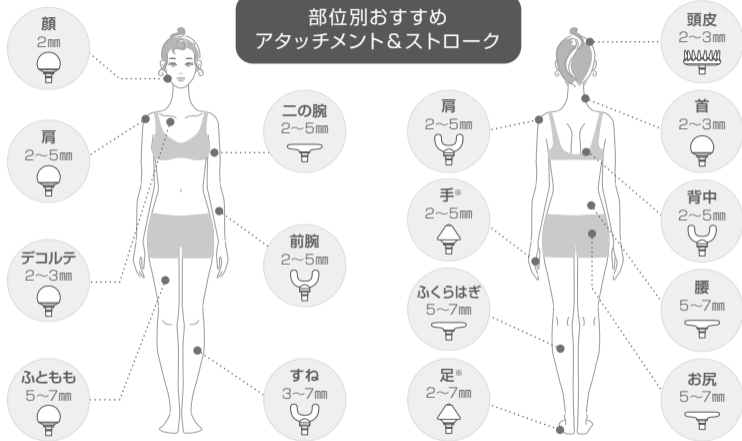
部位別おすすめ
アタッチメント＆ストローク

顔
2㎜

肩
2〜5㎜

デコルテ
2〜3㎜

ふともも
5〜7㎜

二の腕
2〜5㎜

前腕
2〜5㎜

すね
3〜7㎜

肩
2〜5㎜

手※
2〜5㎜

ふくらはぎ
5〜7㎜

足※
2〜7㎜

頭皮
2〜3㎜

首
2〜3㎜

背中
2〜5㎜

腰
5〜7㎜

お尻
5〜7㎜